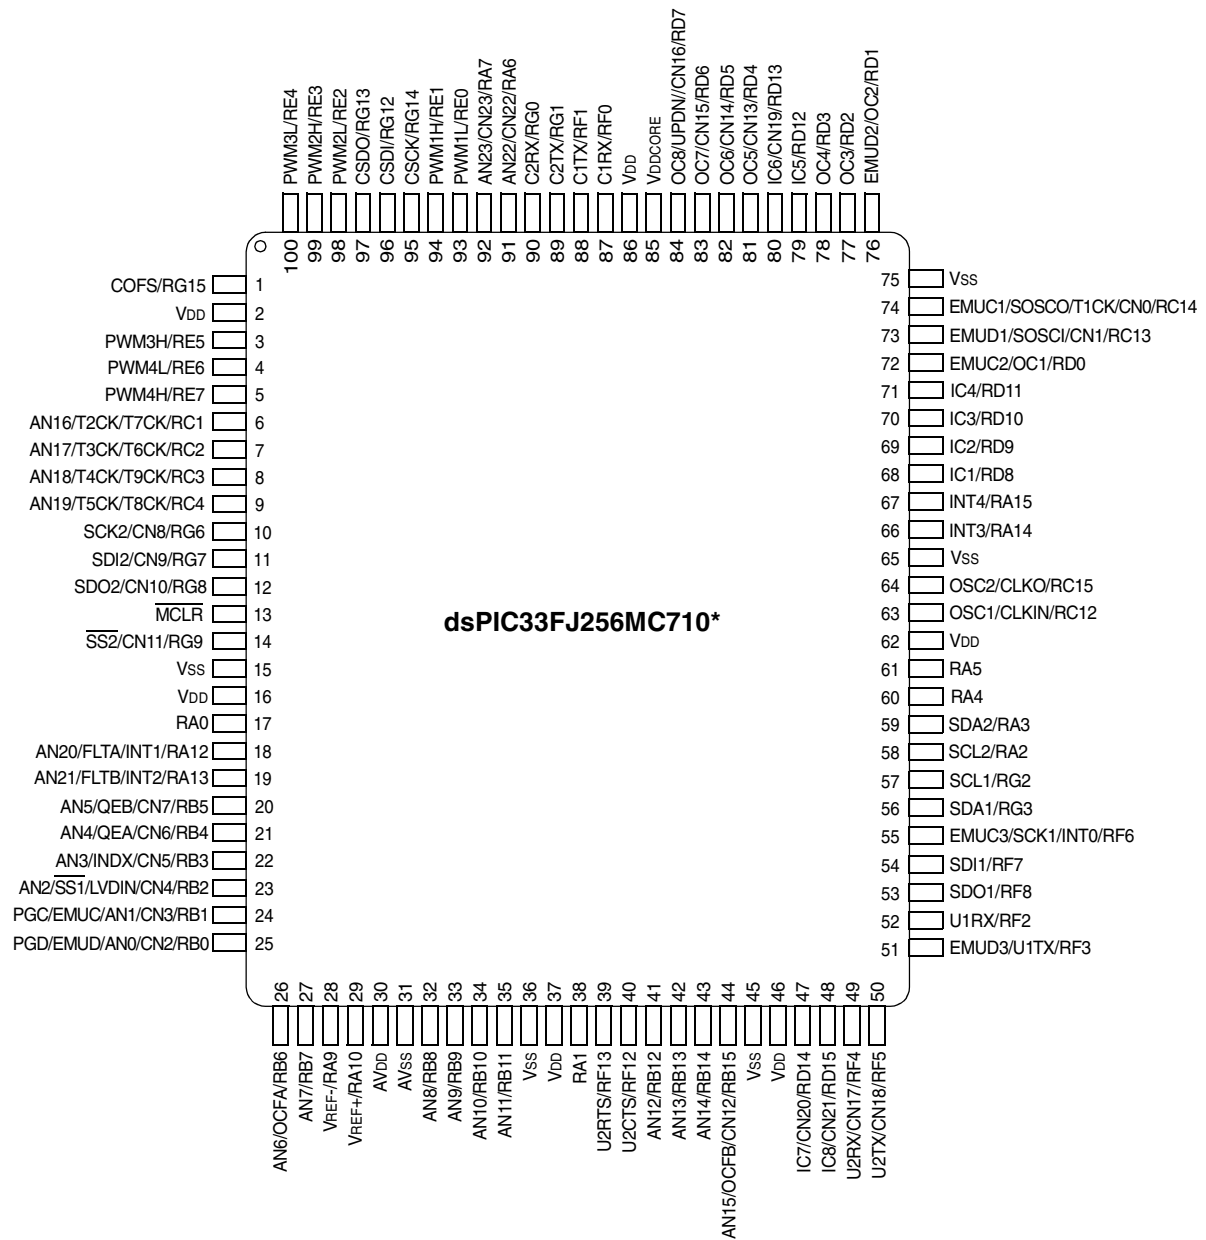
PWM3L/RE4 100
PWM2H/RE3 99
PWM2L/RE2 98
CSDO/RG13 97
CSDI/RG12 96
CSCK/RG14 95
PWM1H/RE1 94
PWM1L/RE0 93
AN23/CN23/RA7 92
AN22/CN22/RA6 91
C2RX/RG0 90
C2TX/RG1 89
C1TX/RF1 88
C1RX/RF0 87
$V_{DD}$ 86
$V_{DDCORE}$ 85
OC8/UPDN/CN16/RD7 84
OC7/CN15/RD6 83
OC6/CN14/RD5 82
OC5/CN13/RD4 81
IC6/CN19/RD13 80
IC5/RD12 79
OC4/RD3 78
OC3/RD2 77
EMUD2/OC2/RD1 76

COFS/RG15 1
$V_{DD}$ 2
PWM3H/RE5 3
PWM4L/RE6 4
PWM4H/RE7 5
AN16/T2CK/T7CK/RC1 6
AN17/T3CK/T6CK/RC2 7
AN18/T4CK/T9CK/RC3 8
AN19/T5CK/T8CK/RC4 9
SCK2/CN8/RG6 10
SDI2/CN9/RG7 11
SDO2/CN10/RG8 12
$\overline{MCLR}$ 13
$\overline{SS2}$/CN11/RG9 14
$V_{SS}$ 15
$V_{DD}$ 16
RA0 17
AN20/FLTA/INT1/RA12 18
AN21/FLTB/INT2/RA13 19
AN5/QEB/CN7/RB5 20
AN4/QEA/CN6/RB4 21
AN3/INDX/CN5/RB3 22
AN2/$\overline{SS1}$/LVDIN/CN4/RB2 23
PGC/EMUC/AN1/CN3/RB1 24
PGD/EMUD/AN0/CN2/RB0 25

dsPIC33FJ256MC710*

75 $V_{SS}$
74 EMUC1/SOSCO/T1CK/CN0/RC14
73 EMUD1/SOSCI/CN1/RC13
72 EMUC2/OC1/RD0
71 IC4/RD11
70 IC3/RD10
69 IC2/RD9
68 IC1/RD8
67 INT4/RA15
66 INT3/RA14
65 $V_{SS}$
64 OSC2/CLKO/RC15
63 OSC1/CLKIN/RC12
62 $V_{DD}$
61 RA5
60 RA4
59 SDA2/RA3
58 SCL2/RA2
57 SCL1/RG2
56 SDA1/RG3
55 EMUC3/SCK1/INT0/RF6
54 SDI1/RF7
53 SDO1/RF8
52 U1RX/RF2
51 EMUD3/U1TX/RF3

26 AN6/OCFA/RB6
27 AN7/RB7
28 $V_{REF-}$/RA9
29 $V_{REF+}$/RA10
30 $AV_{DD}$
31 $AV_{SS}$
32 AN8/RB8
33 AN9/RB9
34 AN10/RB10
35 AN11/RB11
36 $V_{SS}$
37 $V_{DD}$
38 RA1
39 U2RTS/RF13
40 U2CTS/RF12
41 AN12/RB12
42 AN13/RB13
43 AN14/RB14
44 AN15/OCFB/CN12/RB15
45 $V_{SS}$
46 $V_{DD}$
47 IC7/CN20/RD14
48 IC8/CN21/RD15
49 U2RX/CN17/RF4
50 U2TX/CN18/RF5